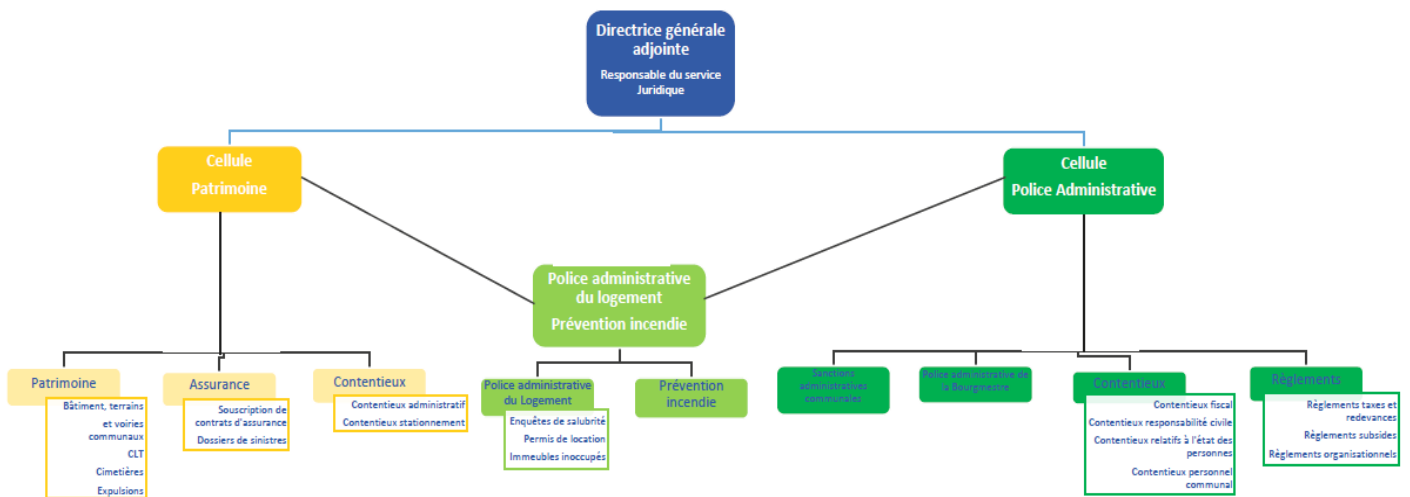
Directrice générale adjointe

Responsable du service Juridique

Cellule Patrimoine

Cellule Police Administrative

Police administrative du logement

Prévention incendie

Patrimoine

Bâtiment, terrains et voiries communaux

CLT

Cimetières

Expulsions

Assurance

Souscription de contrats d'assurance

Dossiers de sinistres

Contentieux

Contentieux administratif

Contentieux stationnement

Police administrative du Logement

Enquêtes de salubrité

Permis de location

Immeubles inoccupés

Prévention incendie

Sanctions administratives communales

Police administrative de la Bourgmestre

Contentieux

Contentieux fiscal

Contentieux responsabilité civile

Contentieux relatifs à l'état des personnes

Contentieux personnel communal

Règlements

Règlements taxes et redevances

Règlements subsides

Règlements organisationnels